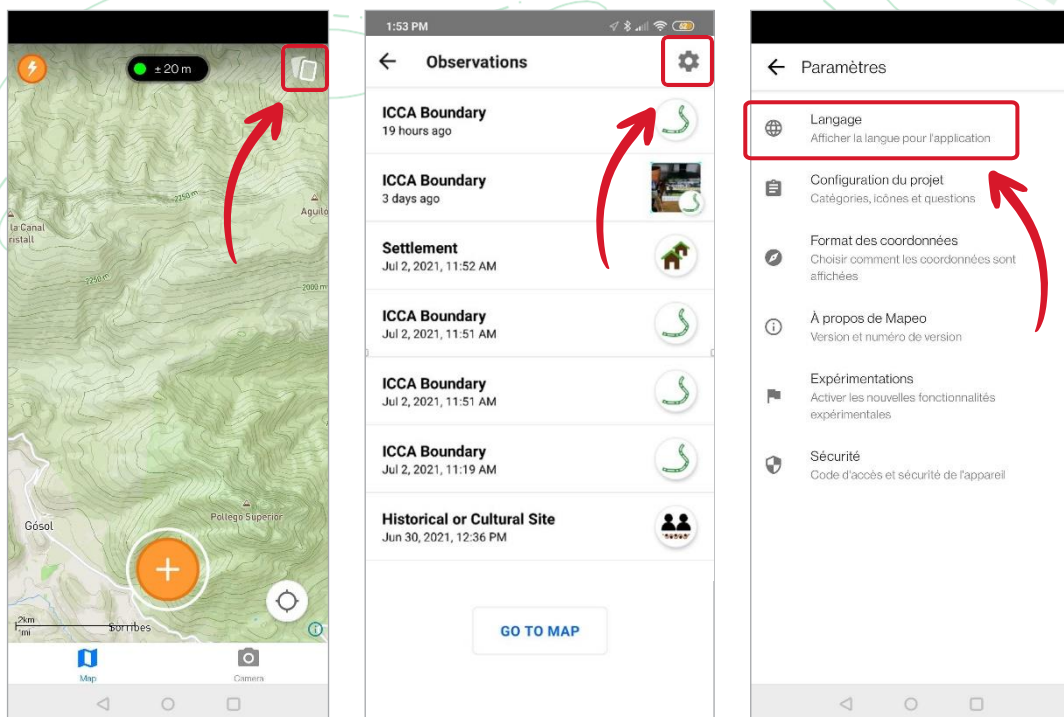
± 20 m

la Canal
ristall

2150 m

Aguilo

2250 m

2000 m

Gósol

Pollego Superior

2km
mi

Sorribes

Map

Camera

1:53 PM

Observations

ICCA Boundary
19 hours ago

ICCA Boundary
3 days ago

Settlement
Jul 2, 2021, 11:52 AM

ICCA Boundary
Jul 2, 2021, 11:51 AM

ICCA Boundary
Jul 2, 2021, 11:51 AM

ICCA Boundary
Jul 2, 2021, 11:19 AM

Historical or Cultural Site
Jun 30, 2021, 12:36 PM

GO TO MAP

Paramètres

Langage
Afficher la langue pour l'application

Configuration du projet
Catégories, icônes et questions

Format des coordonnées
Choisir comment les coordonnées sont affichées

À propos de Mapeo
Version et numéro de version

Expérimentations
Activer les nouvelles fonctionnalités expérimentales

Sécurité
Code d'accès et sécurité de l'appareil